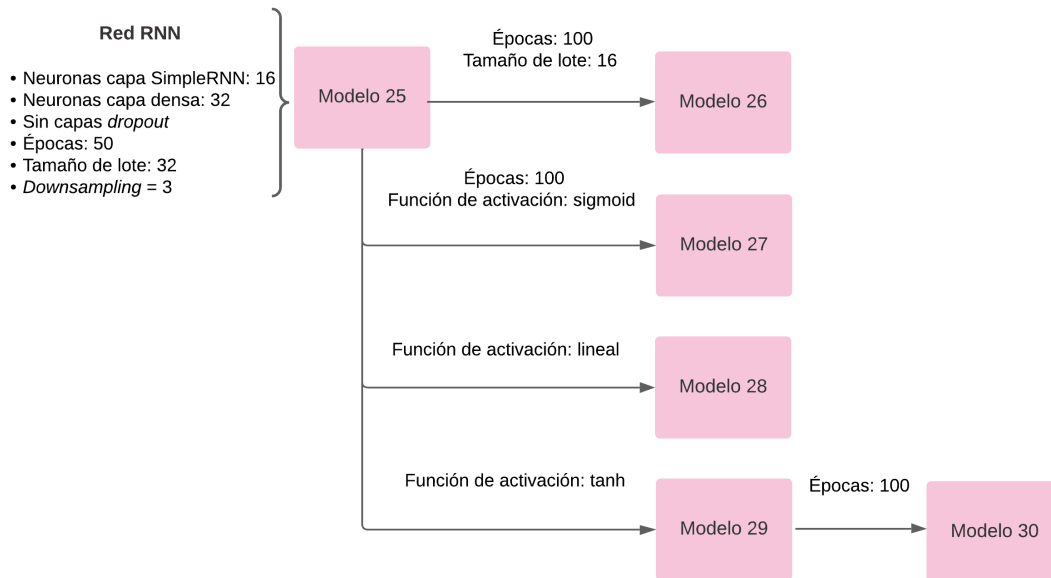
Red RNN

- Neuronas capa SimpleRNN: 16
- Neuronas capa densa: 32
- Sin capas *dropout*
- Épocas: 50
- Tamaño de lote: 32
- *Downsampling* = 3

Modelo 25

Épocas: 100
Tamaño de lote: 16

Modelo 26

Épocas: 100
Función de activación: sigmoid

Modelo 27

Función de activación: lineal

Modelo 28

Función de activación: tanh

Modelo 29

Épocas: 100

Modelo 30